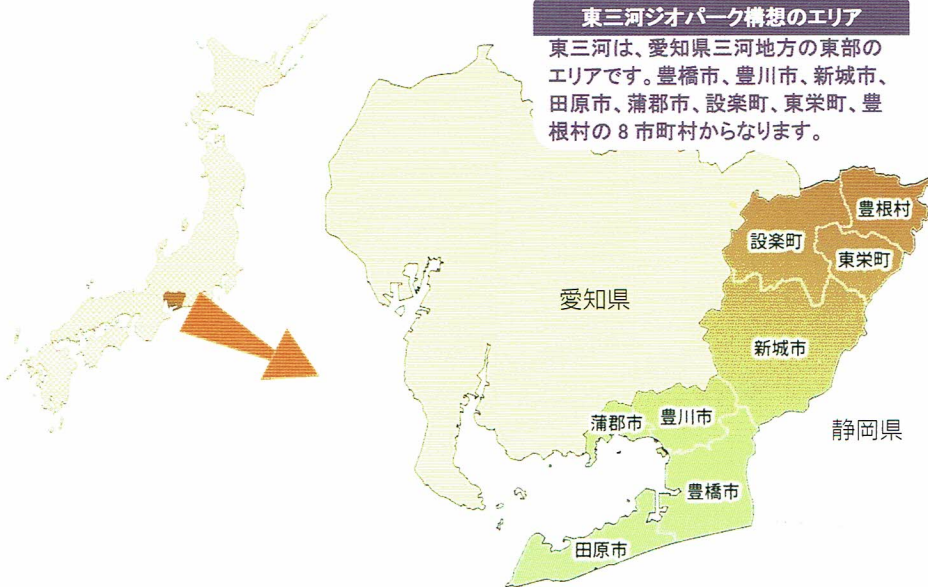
東三河ジオパーク構想のエリア

東三河は、愛知県三河地方の東部のエリアです。豊橋市、豊川市、新城市、田原市、蒲郡市、設楽町、東栄町、豊根村の 8 市町村からなります。

豊根村

設楽町

東栄町

愛知県

新城市

蒲郡市

豊川市

静岡県

豊橋市

田原市